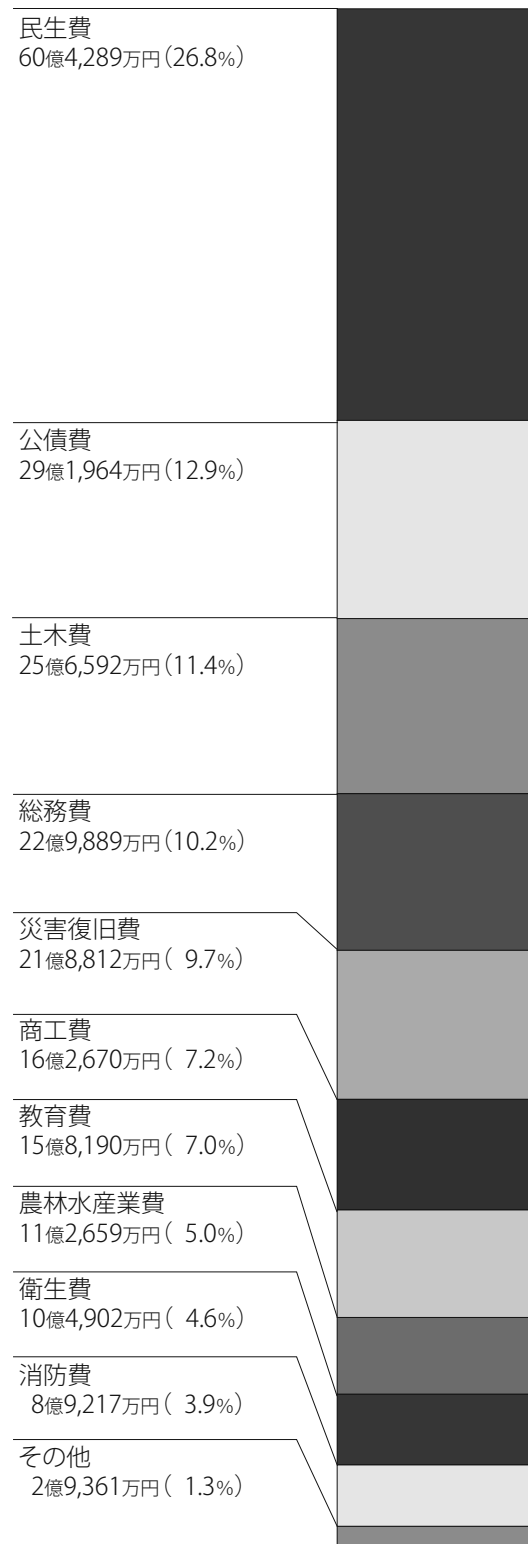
民生費
60億4,289万円（26.8%）

公債費
29億1,964万円（12.9%）

土木費
25億6,592万円（11.4%）

総務費
22億9,889万円（10.2%）

災害復旧費
21億8,812万円（ 9.7%）

商工費
16億2,670万円（ 7.2%）

教育費
15億8,190万円（ 7.0%）

農林水産業費
11億2,659万円（ 5.0%）

衛生費
10億4,902万円（ 4.6%）

消防費
8億9,217万円（ 3.9%）

その他
2億9,361万円（ 1.3%）